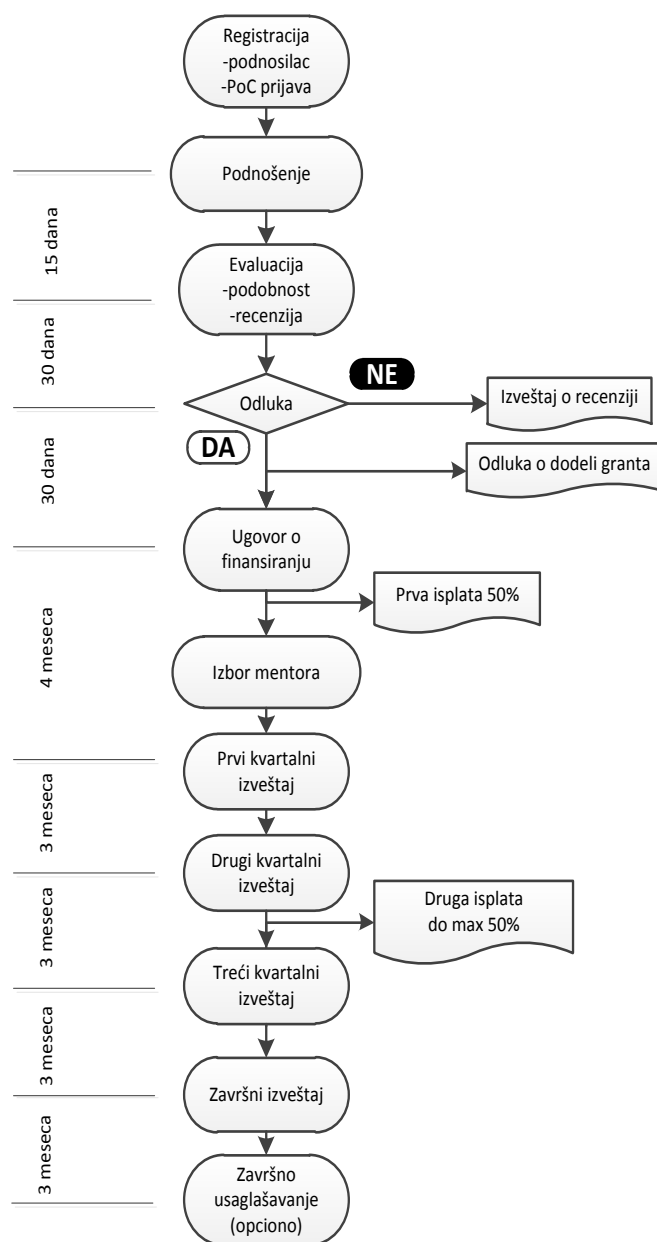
Registracija
-podnosilac
-PoC prijava

Podnošenje

15 dana

Evaluacija
-podobnost
-recenzija

30 dana

Odluka

NE

Izveštaj o recenziji

DA

30 dana

Odluka o dodeli granta

Ugovor o finansiranju

Prva isplata 50%

4 meseca

Izbor mentora

Prvi kvartalni izveštaj

3 meseca

Drugi kvartalni izveštaj

Druga isplata do max 50%

3 meseca

Treći kvartalni izveštaj

3 meseca

Završni izveštaj

3 meseca

Završno usaglašavanje (opciono)